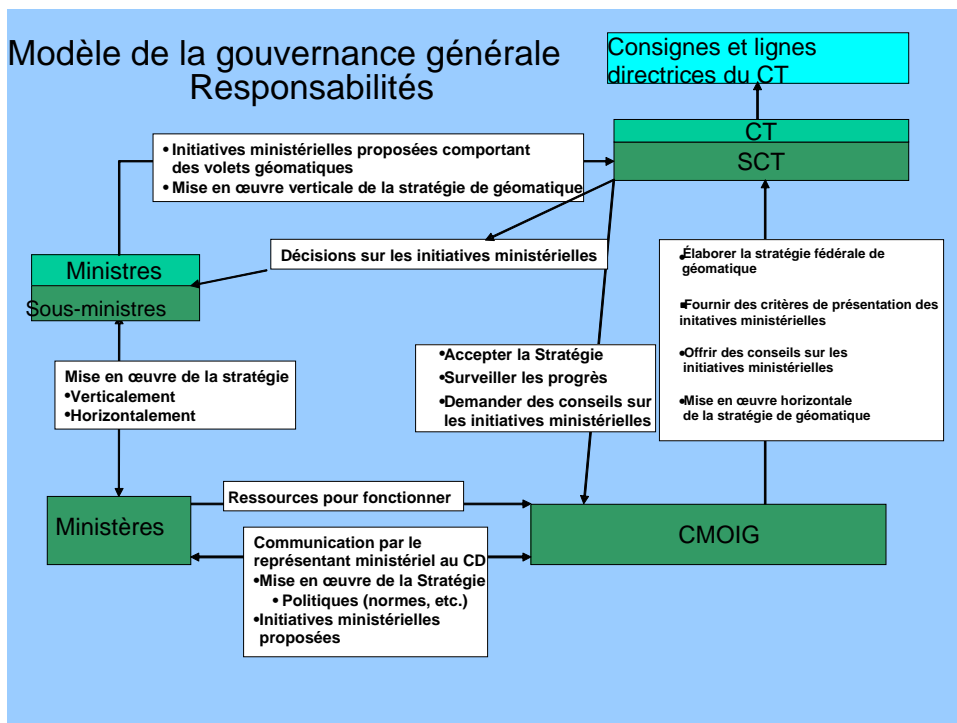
Modèle de la gouvernance générale
Responsabilités

Consignes et lignes directrices du CT

CT

SCT

• Initiatives ministérielles proposées comportant des volets géomatiques
• Mise en œuvre verticale de la stratégie de géomatique

Décisions sur les initiatives ministérielles

Ministres

Sous-ministres

•Élaborer la stratégie fédérale de géomatique

•Fournir des critères de présentation des initatives ministérielles

•Offrir des conseils sur les initiatives ministérielles

•Mise en œuvre horizontale de la stratégie de géomatique

•Accepter la Stratégie
•Surveiller les progrès
•Demander des conseils sur les initiatives ministérielles

Mise en œuvre de la stratégie
•Verticalement
•Horizontalement

Ressources pour fonctionner

Ministères

CMOIG

Communication par le représentant ministériel au CD
•Mise en œuvre de la Stratégie
• Politiques (normes, etc.)
•Initiatives ministérielles proposées